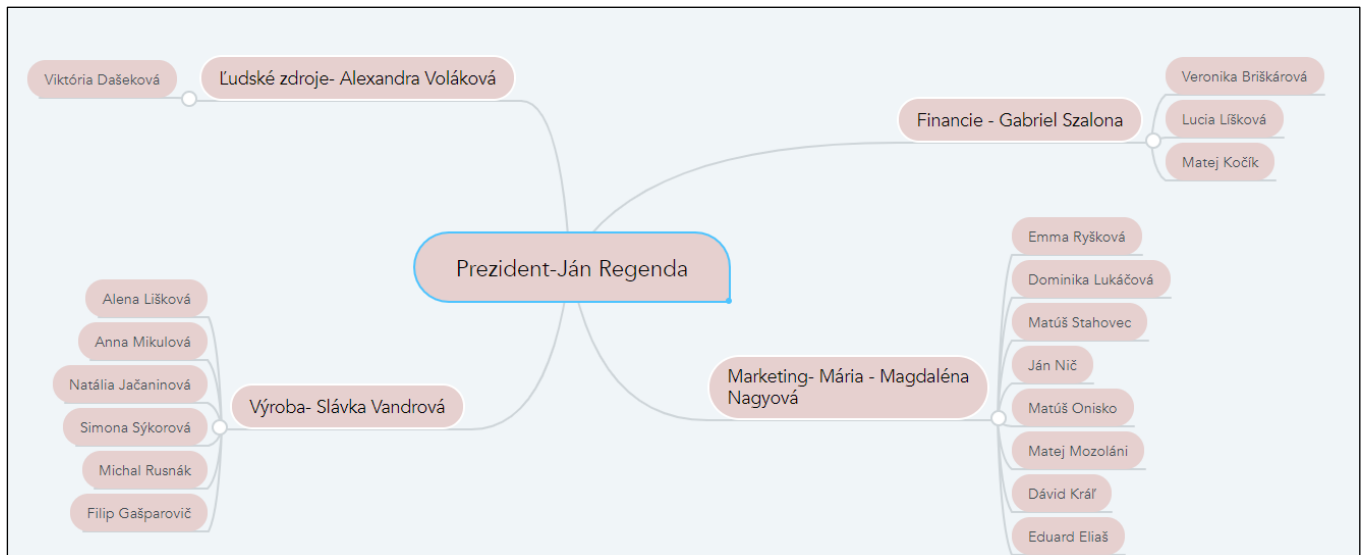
Prezident-Ján Regenda

Ľudské zdroje- Alexandra Voláková

Viktória Dašeková

Financie - Gabriel Szalona

Veronika Briškárová

Lucia Líšková

Matej Kočík

Výroba- Slávka Vandrová

Alena Lišková

Anna Mikulová

Natália Jačaninová

Simona Sýkorová

Michal Rusnák

Filip Gašparovič

Marketing- Mária - Magdaléna Nagyová

Emma Ryšková

Dominika Lukáčová

Matúš Stahovec

Ján Nič

Matúš Onisko

Matej Mozoláni

Dávid Kráľ

Eduard Eliaš